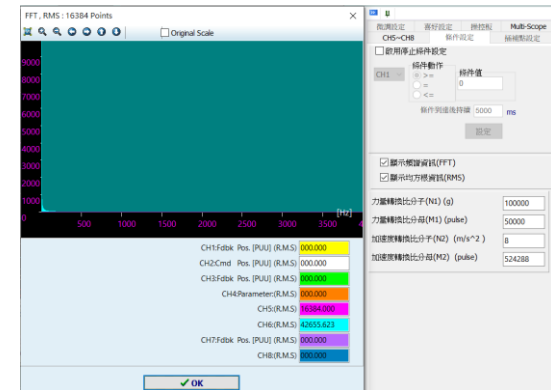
FFT , RMS : 16384 Points

Original Scale

9000
8000
7000
6000
5000
4000
3000
2000
1000
0

[Hz]
500 1000 1500 2000 2500 3000 3500

CH1:Fdbk Pos. [PUU] (R.M.S) 000.000
CH2:Cmd Pos. [PUU] (R.M.S) 000.000
CH3:Fdbk Pos. [PUU] (R.M.S) 000.000
CH4:Parameter:(R.M.S) 000.000
CH5:(R.M.S) 16384.000
CH6:(R.M.S) 42655.623
CH7:Fdbk Pos. [PUU] (R.M.S) 000.000
CH8:(R.M.S) 000.000

OK

週期設定 | 畫紋設定 | 操控板 | Multi-Scope
CH5~CH8 | 條件設定 | 補捉點設定

啟用停止條件設定

條件動作
CH1
>=
=
<=
條件值
0
條件到達後持續 5000 ms
設定

顯示頻譜資訊(FFT)
顯示均方根資訊(RMS)

力量轉換比分子(N1) (g) 100000
力量轉換比分母(M1) (pulse) 50000
加速度轉換比分子(N2) (m/s^2 ) 8
加速度轉換比分母(M2) (pulse) 524288